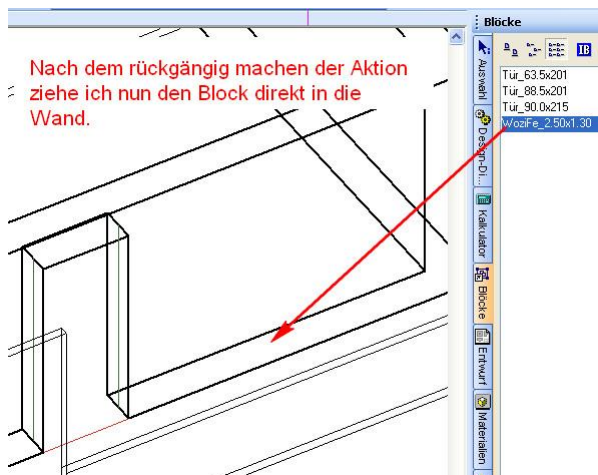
Nach dem rückgängig machen der Aktion ziehe ich nun den Block direkt in die Wand.

Blöcke

Auswahl

Design-Di...

Kalkulator

Blöcke

Entwurf

Materialien

Tür_63.5x201
Tür_88.5x201
Tür_90.0x215
WoziFe_2.50x1.30